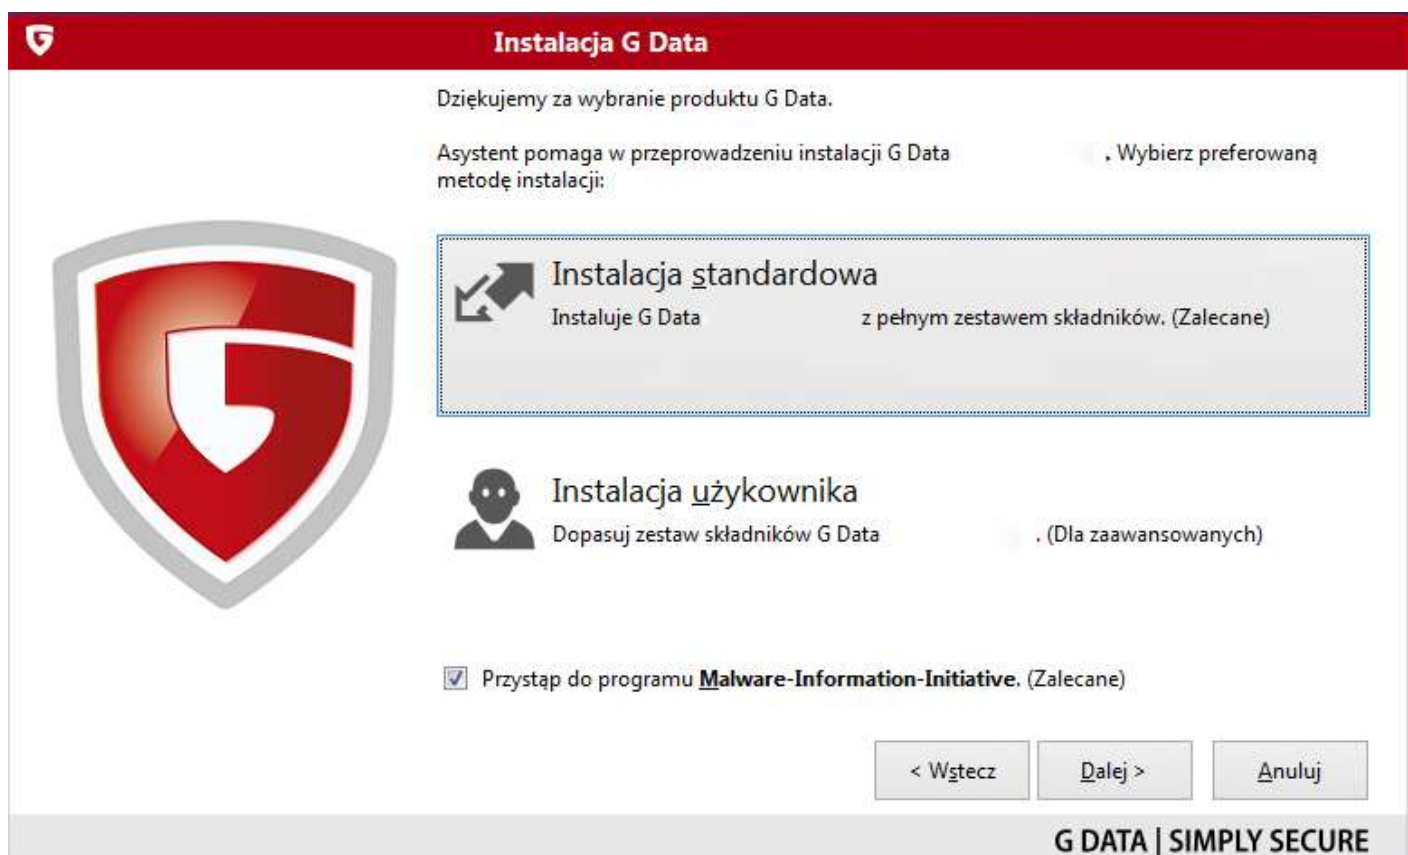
Instalacja G Data

Dziękujemy za wybranie produktu G Data.

Asystent pomaga w przeprowadzeniu instalacji G Data . Wybierz preferowaną metodę instalacji:

Instalacja standardowa
Instaluje G Data z pełnym zestawem składników. (Zalecane)

Instalacja użykownika
Dopasuj zestaw składników G Data . (Dla zaawansowanych)

Przystąp do programu Malware-Information-Initiative. (Zalecane)

< Wstecz
Dalej >
Anuluj

G DATA | SIMPLY SECURE